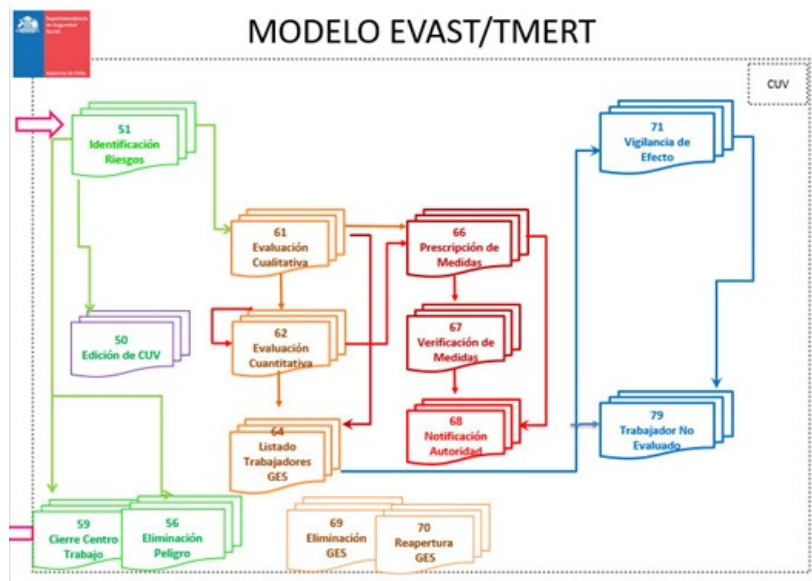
Superintendencia de Seguridad Social
Gobierno de Chile

MODELO EVAST/TMERT

CUV

51
Identificación Riesgos

71
Vigilancia de Efecto

61
Evaluación Cualitativa

66
Prescripción de Medidas

50
Edición de CUV

62
Evaluación Cuantitativa

67
Verificación de Medidas

64
Listado Trabajadores GES

68
Notificación Autoridad

79
Trabajador No Evaluado

59
Cierre Centro Trabajo

56
Eliminación Peligro

69
Eliminación GES

70
Reapertura GES